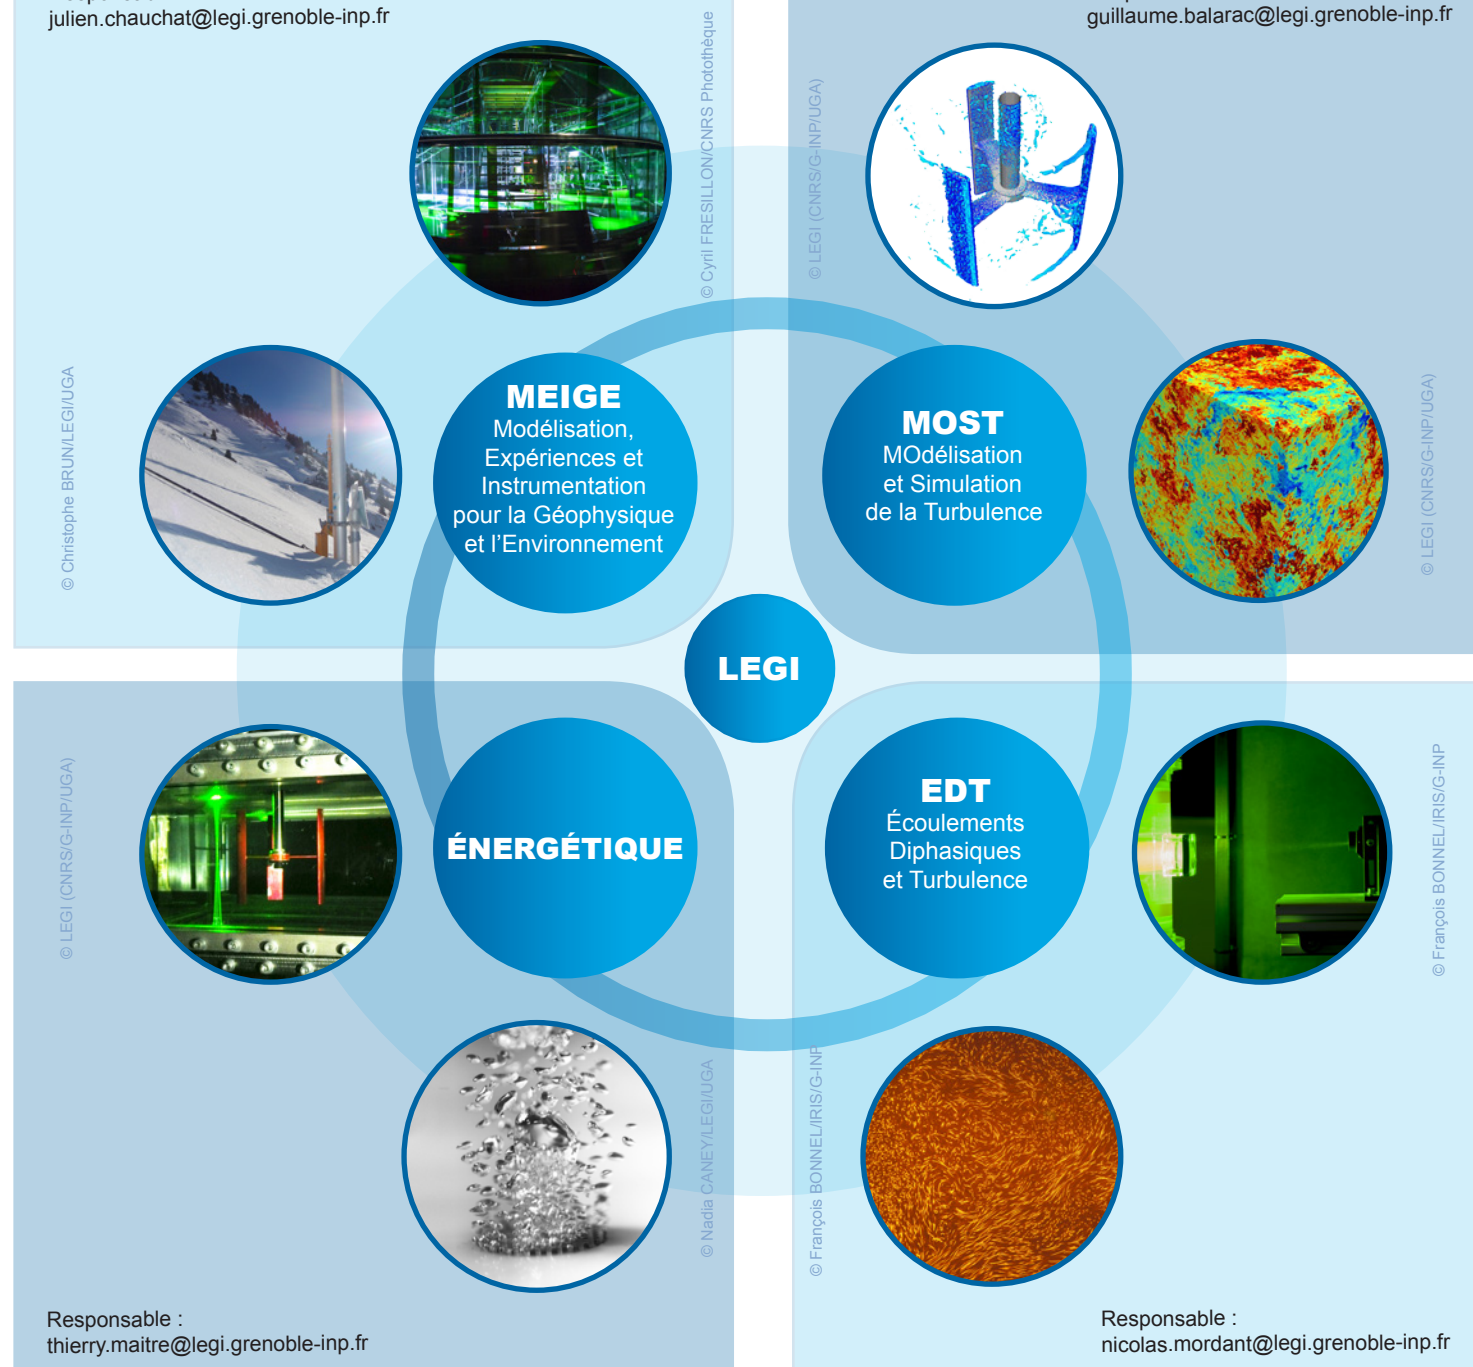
julien.chauchat@legi.grenoble-inp.fr

guillaume.balarac@legi.grenoble-inp.fr

© Cyril FRESILLON/CNRS Photothèque

© LEGI (CNRS/G-INP/UGA)

© Christophe BRUN/LEGI/UGA

MEIGE
Modélisation, Expériences et Instrumentation pour la Géophysique et l'Environnement

MOST
MOdélisation et Simulation de la Turbulence

© LEGI (CNRS/G-INP/UGA)

LEGI

© LEGI (CNRS/G-INP/UGA)

ÉNERGÉTIQUE

EDT
Écoulements Diphasiques et Turbulence

© François BONNEL/IRIS/G-INP

© Nadia CANEY/LEGI/UGA

© François BONNEL/IRIS/G-INP

Responsable :
thierry.maitre@legi.grenoble-inp.fr

Responsable :
nicolas.mordant@legi.grenoble-inp.fr